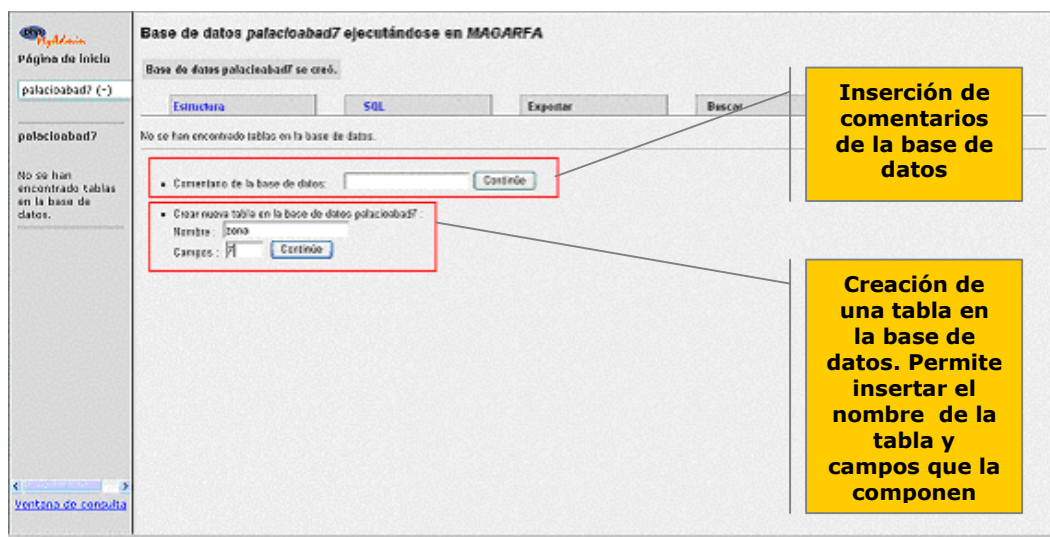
phpMyAdmin
Página de inicio
palacioabad7 (-)
palacioabad7
No se han encontrado tablas en la base de datos.
Ventana de consulta

Base de datos *palacioabad7* ejecutándose en *MAGARFA*

Base de datos palacioabad7 se creó.

Estructura | SQL | Exportar | Buscar

No se han encontrado tablas en la base de datos.

• Comentario de la base de datos: Continúe

• Crear nueva tabla en la base de datos palacioabad7 :
Nombre : zona
Campos : 2 Continúe

Inserción de comentarios de la base de datos

Creación de una tabla en la base de datos. Permite insertar el nombre de la tabla y campos que la componen